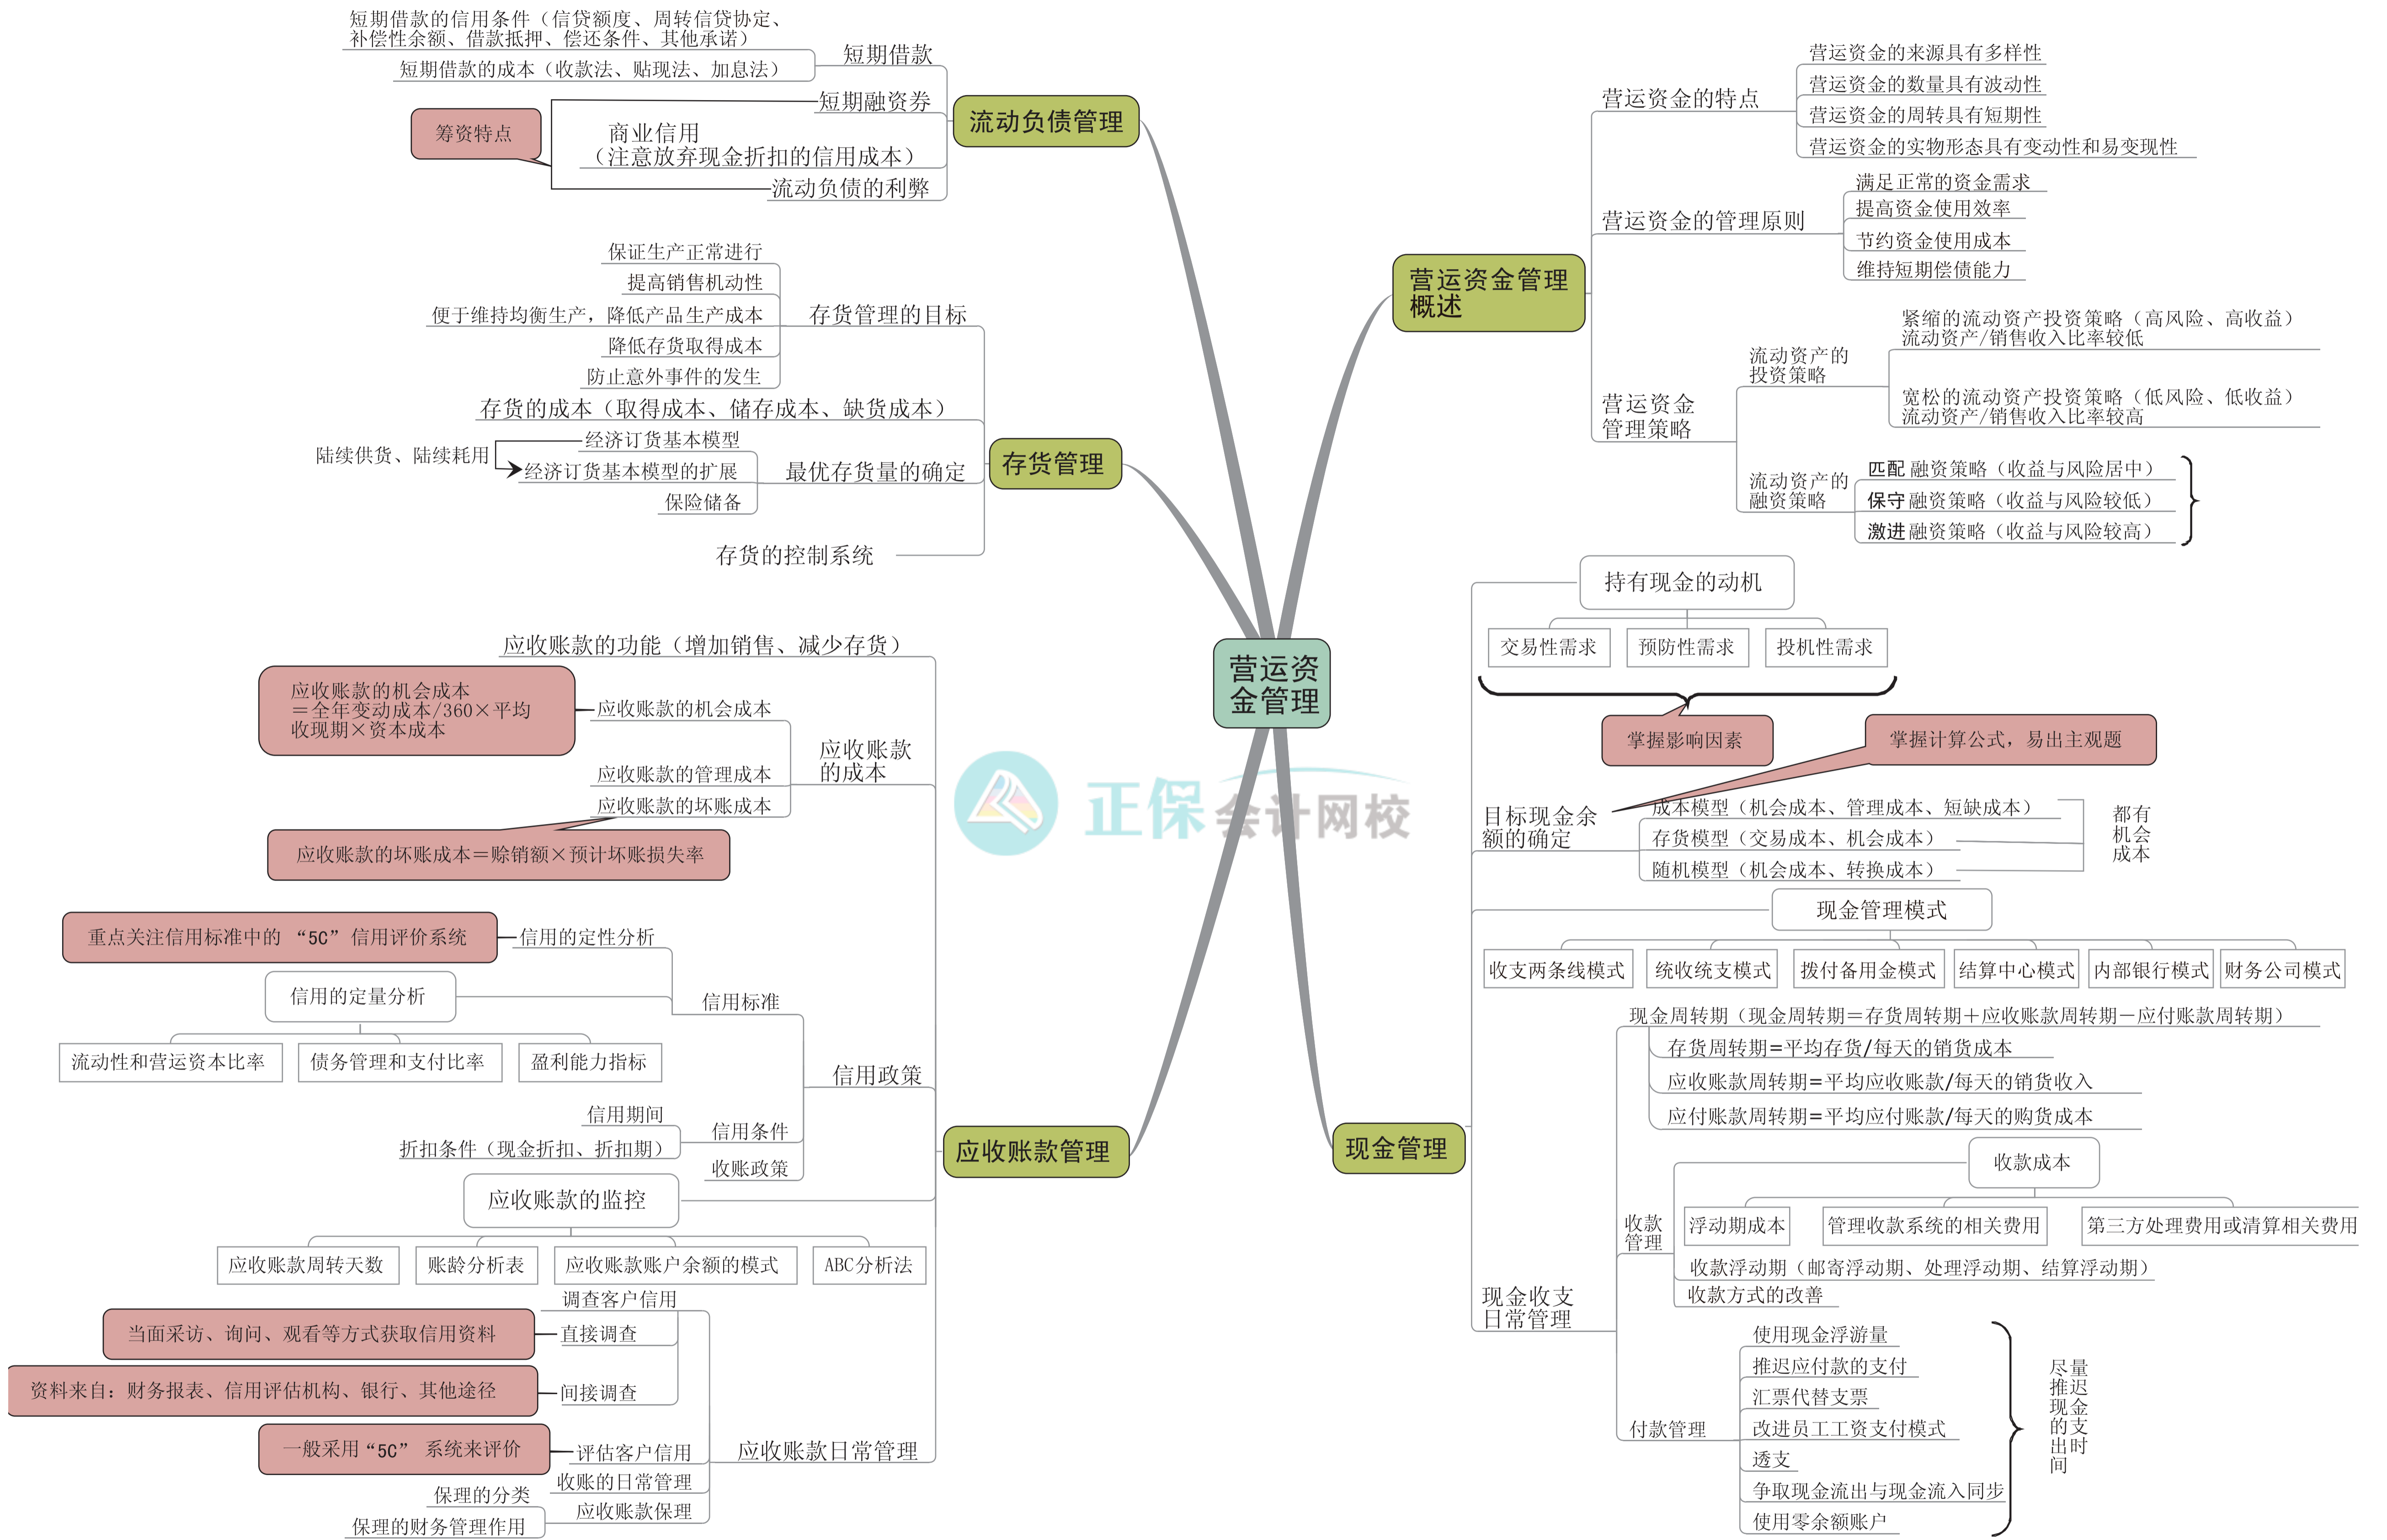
营运资金管理

流动负债管理
短期借款
短期借款的信用条件（信贷额度、周转信贷协定、补偿性余额、借款抵押、偿还条件、其他承诺）
短期借款的成本（收款法、贴现法、加息法）
短期融资券
商业信用（注意放弃现金折扣的信用成本）
筹资特点
流动负债的利弊

存货管理
存货管理的目标
保证生产正常进行
提高销售机动性
便于维持均衡生产，降低产品生产成本
降低存货取得成本
防止意外事件的发生
存货的成本（取得成本、储存成本、缺货成本）
最优存货量的确定
经济订货基本模型
经济订货基本模型的扩展
陆续供货、陆续耗用
保险储备
存货的控制系统

应收账款管理
应收账款的功能（增加销售、减少存货）
应收账款的成本
应收账款的机会成本
应收账款的机会成本＝全年变动成本/360×平均收现期×资本成本
应收账款的管理成本
应收账款的坏账成本
应收账款的坏账成本＝赊销额×预计坏账损失率
信用政策
信用标准
信用的定性分析
重点关注信用标准中的“5C”信用评价系统
信用的定量分析
流动性和营运资本比率
债务管理和支付比率
盈利能力指标
信用条件
信用期间
折扣条件（现金折扣、折扣期）
收账政策
应收账款的监控
应收账款周转天数
账龄分析表
应收账款账户余额的模式
ABC分析法
应收账款日常管理
调查客户信用
直接调查
当面采访、询问、观看等方式获取信用资料
间接调查
资料来自：财务报表、信用评估机构、银行、其他途径
评估客户信用
一般采用“5C”系统来评价
收账的日常管理
应收账款保理
保理的分类
保理的财务管理作用

营运资金管理概述
营运资金的特点
营运资金的来源具有多样性
营运资金的数量具有波动性
营运资金的周转具有短期性
营运资金的实物形态具有变动性和易变现性
营运资金的管理原则
满足正常的资金需求
提高资金使用效率
节约资金使用成本
维持短期偿债能力
营运资金管理策略
流动资产的投资策略
紧缩的流动资产投资策略（高风险、高收益）流动资产/销售收入比率较低
宽松的流动资产投资策略（低风险、低收益）流动资产/销售收入比率较高
流动资产的融资策略
匹配融资策略（收益与风险居中）
保守融资策略（收益与风险较低）
激进融资策略（收益与风险较高）

现金管理
持有现金的动机
交易性需求
预防性需求
投机性需求
掌握影响因素
目标现金余额的确定
掌握计算公式，易出主观题
成本模型（机会成本、管理成本、短缺成本）
存货模型（交易成本、机会成本）
随机模型（机会成本、转换成本）
都有机会成本
现金管理模式
收支两条线模式
统收统支模式
拨付备用金模式
结算中心模式
内部银行模式
财务公司模式
现金收支日常管理
现金周转期（现金周转期＝存货周转期＋应收账款周转期－应付账款周转期）
存货周转期＝平均存货/每天的销货成本
应收账款周转期＝平均应收账款/每天的销货收入
应付账款周转期＝平均应付账款/每天的购货成本
收款管理
收款成本
浮动期成本
管理收款系统的相关费用
第三方处理费用或清算相关费用
收款浮动期（邮寄浮动期、处理浮动期、结算浮动期）
收款方式的改善
付款管理
使用现金浮游量
推迟应付款的支付
汇票代替支票
改进员工工资支付模式
透支
争取现金流出与现金流入同步
使用零余额账户
尽量推迟现金的支出时间

正保会计网校